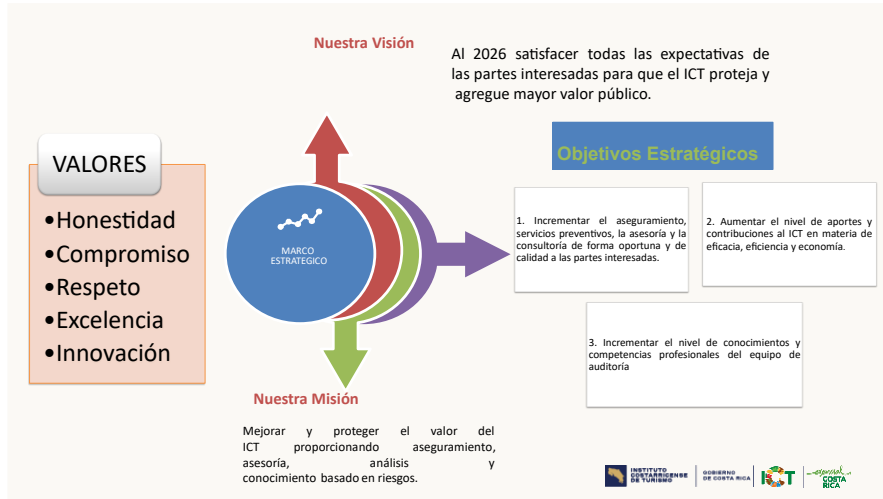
Nuestra Visión

Al 2026 satisfacer todas las expectativas de las partes interesadas para que el ICT proteja y agregue mayor valor público.

VALORES

•Honestidad
•Compromiso
•Respeto
•Excelencia
•Innovación

MARCO ESTRATEGICO

Objetivos Estratégicos

1. Incrementar el aseguramiento, servicios preventivos, la asesoría y la consultoría de forma oportuna y de calidad a las partes interesadas.

2. Aumentar el nivel de aportes y contribuciones al ICT en materia de eficacia, eficiencia y economía.

3. Incrementar el nivel de conocimientos y competencias profesionales del equipo de auditoría

Nuestra Misión

Mejorar y proteger el valor del ICT proporcionando aseguramiento, asesoría, análisis y conocimiento basado en riesgos.

INSTITUTO COSTARRICENSE DE TURISMO | GOBIERNO DE COSTA RICA | ICT | esencial COSTA RICA